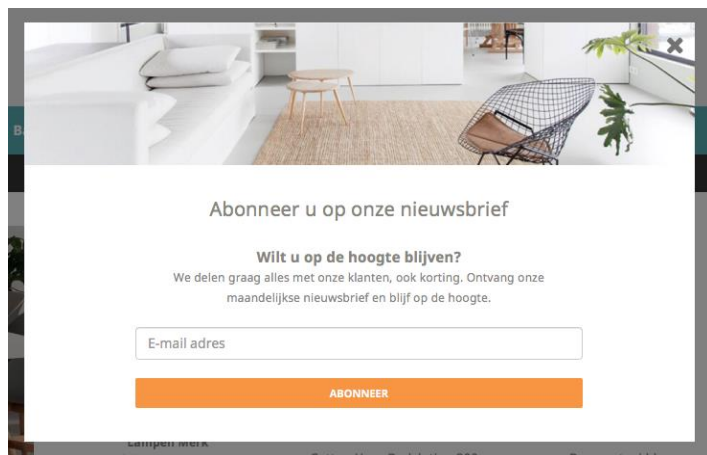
Abonneer u op onze nieuwsbrief

Wilt u op de hoogte blijven?

We delen graag alles met onze klanten, ook korting. Ontvang onze maandelijkse nieuwsbrief en blijf op de hoogte.

E-mail adres

ABONNEER

Lampen Merk